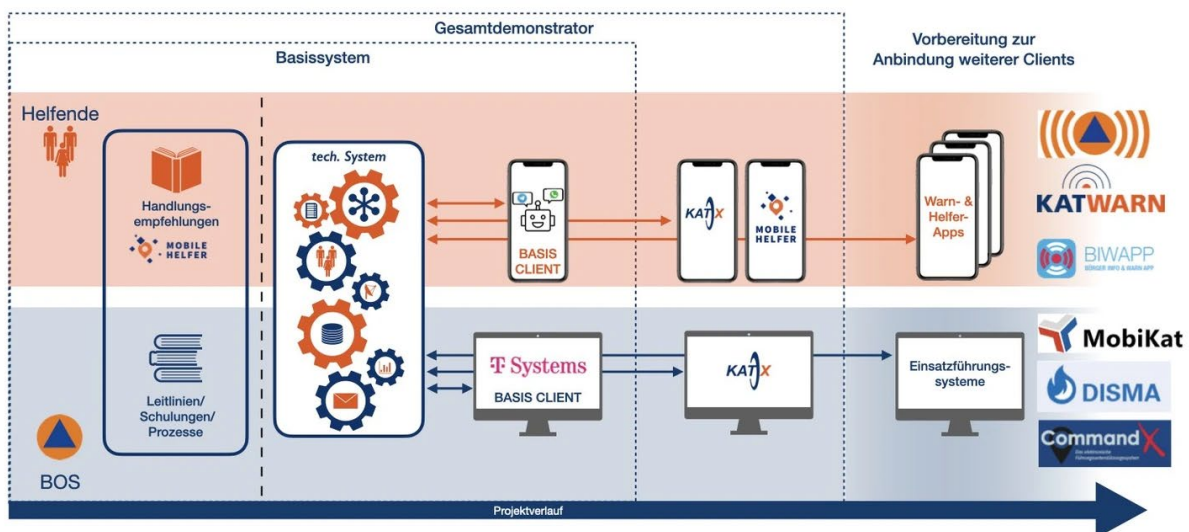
Gesamtdemonstrator

Basissystem

Vorbereitung zur Anbindung weiterer Clients

Helfende

Handlungsempfehlungen

MOBILE HELFER

tech. System

BASIS CLIENT

KATX

MOBILE HELFER

Warn- & Helfer-Apps

KATWARN

BIWAPP

BÜRGER INFO & WARN APP

Leitlinien/ Schulungen/ Prozesse

T Systems

BASIS CLIENT

KATX

Einsatzführungssysteme

MobiKat

DISMA

CommandX

BOS

Projektverlauf